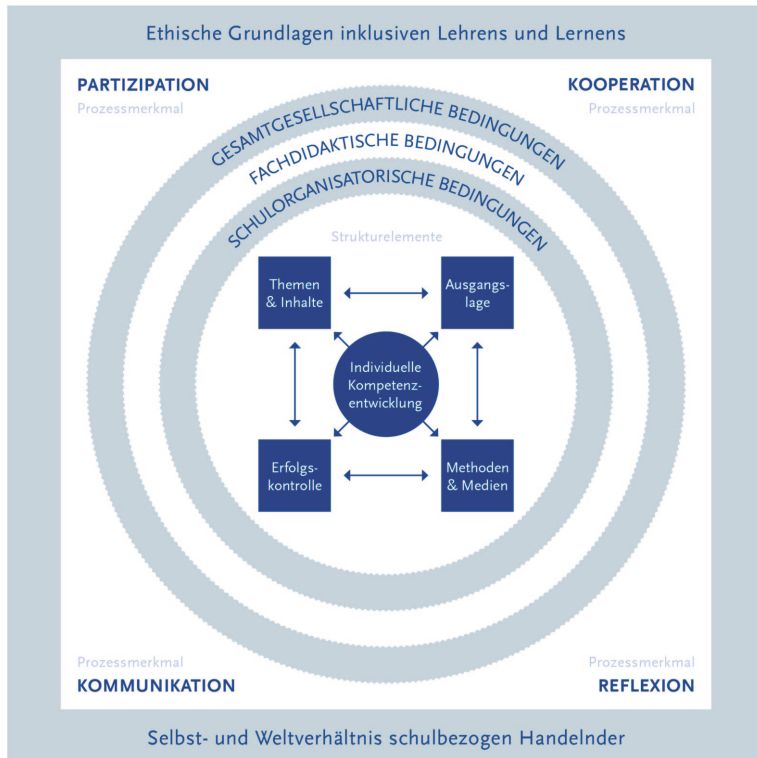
Ethische Grundlagen inklusiven Lehrens und Lernens

PARTIZIPATION
Prozessmerkmal

KOOPERATION
Prozessmerkmal

GESAMTGESELLSCHAFTLICHE BEDINGUNGEN
FACHDIDAKTISCHE BEDINGUNGEN
SCHULORGANISATORISCHE BEDINGUNGEN

Strukturelemente

Themen & Inhalte

Ausgangslage

Individuelle Kompetenzentwicklung

Erfolgskontrolle

Methoden & Medien

Prozessmerkmal
KOMMUNIKATION

Prozessmerkmal
REFLEXION

Selbst- und Weltverhältnis schulbezogen Handelnder